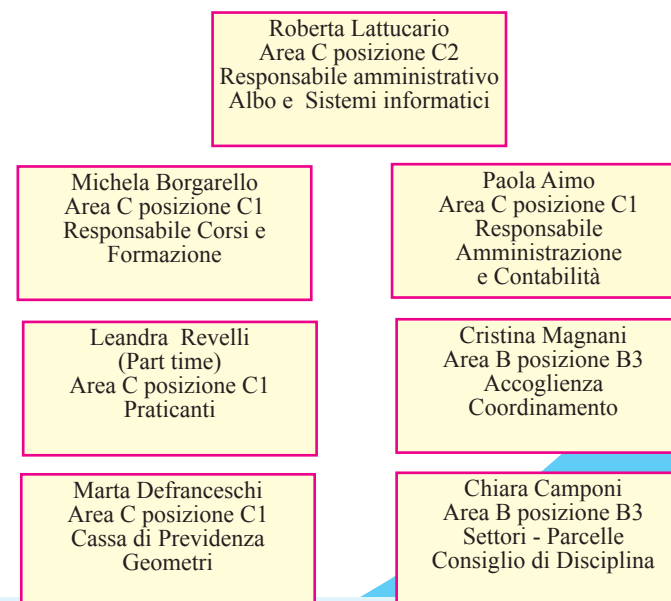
Roberta Lattucario
Area C posizione C2
Responsabile amministrativo
Albo e Sistemi informatici

Michela Borgarello
Area C posizione C1
Responsabile Corsi e
Formazione

Paola Aimo
Area C posizione C1
Responsabile
Amministrazione
e Contabilità

Leandra Revelli
(Part time)
Area C posizione C1
Praticanti

Cristina Magnani
Area B posizione B3
Accoglienza
Coordinamento

Marta Defranceschi
Area C posizione C1
Cassa di Previdenza
Geometri

Chiara Camponi
Area B posizione B3
Settori - Parcelle
Consiglio di Disciplina